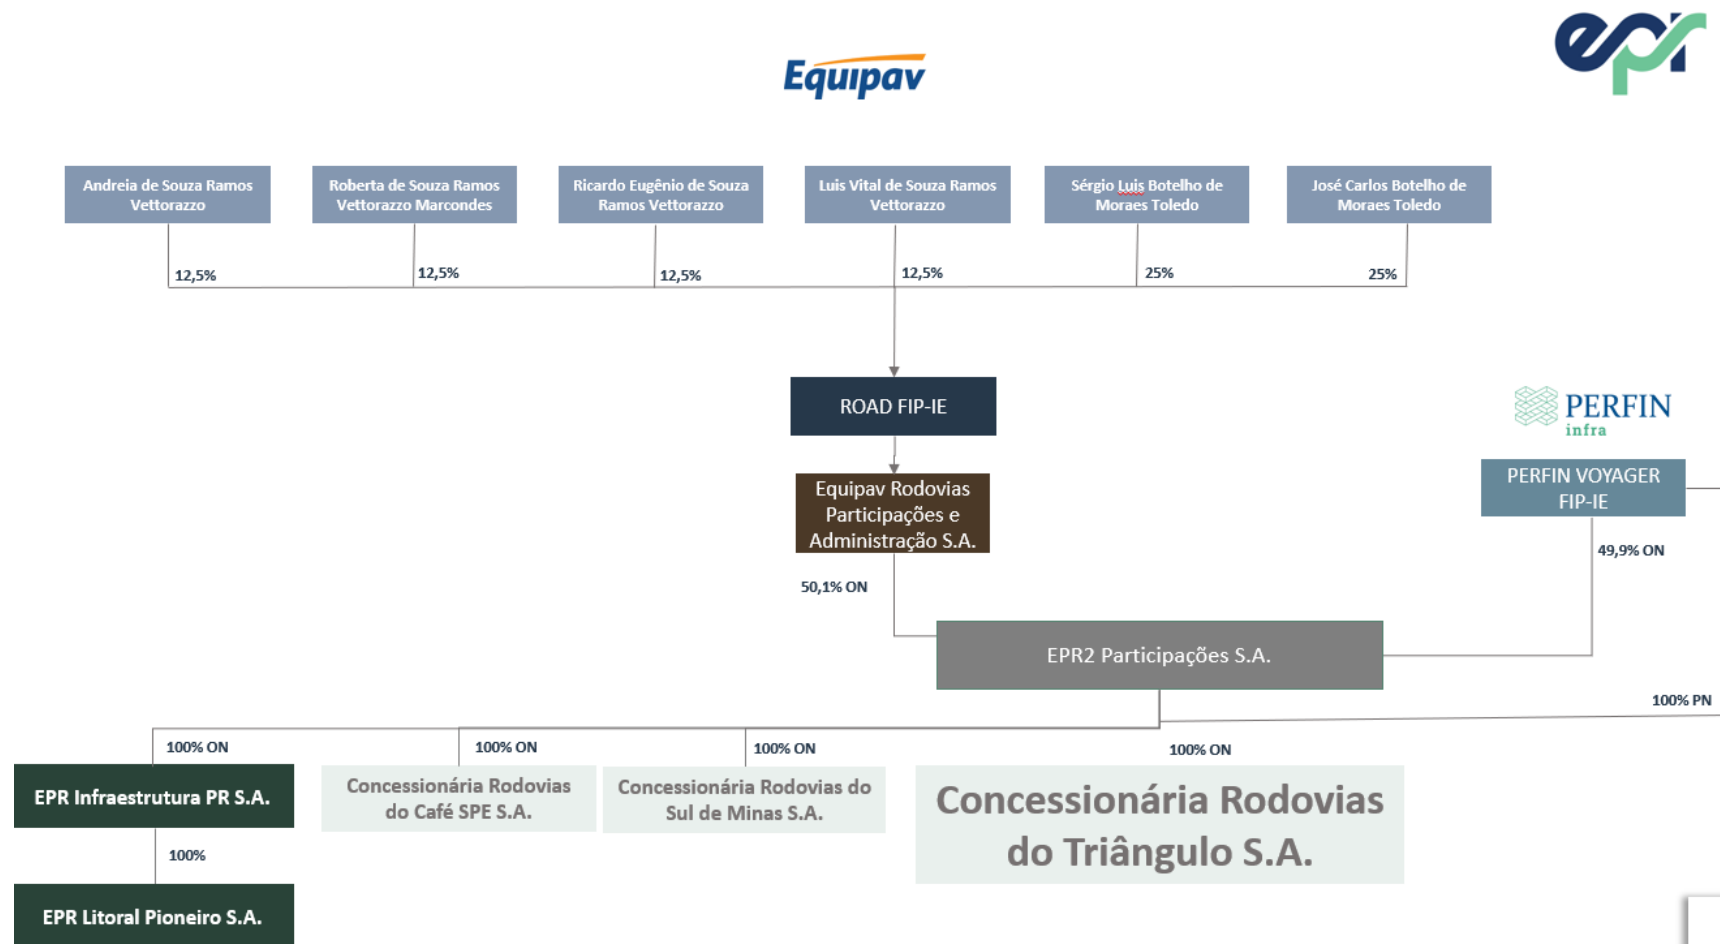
Equipav

epr

Andreia de Souza Ramos Vettorazzo

Roberta de Souza Ramos Vettorazzo Marcondes

Ricardo Eugênio de Souza Ramos Vettorazzo

Luis Vital de Souza Ramos Vettorazzo

Sérgio Luis Botelho de Moraes Toledo

José Carlos Botelho de Moraes Toledo

12,5%

12,5%

12,5%

12,5%

25%

25%

ROAD FIP-IE

PERFIN infra

Equipav Rodovias Participações e Administração S.A.

PERFIN VOYAGER FIP-IE

49,9% ON

50,1% ON

EPR2 Participações S.A.

100% PN

100% ON

100% ON

100% ON

100% ON

EPR Infraestrutura PR S.A.

Concessionária Rodovias do Café SPE S.A.

Concessionária Rodovias do Sul de Minas S.A.

Concessionária Rodovias do Triângulo S.A.

100%

EPR Litoral Pioneiro S.A.